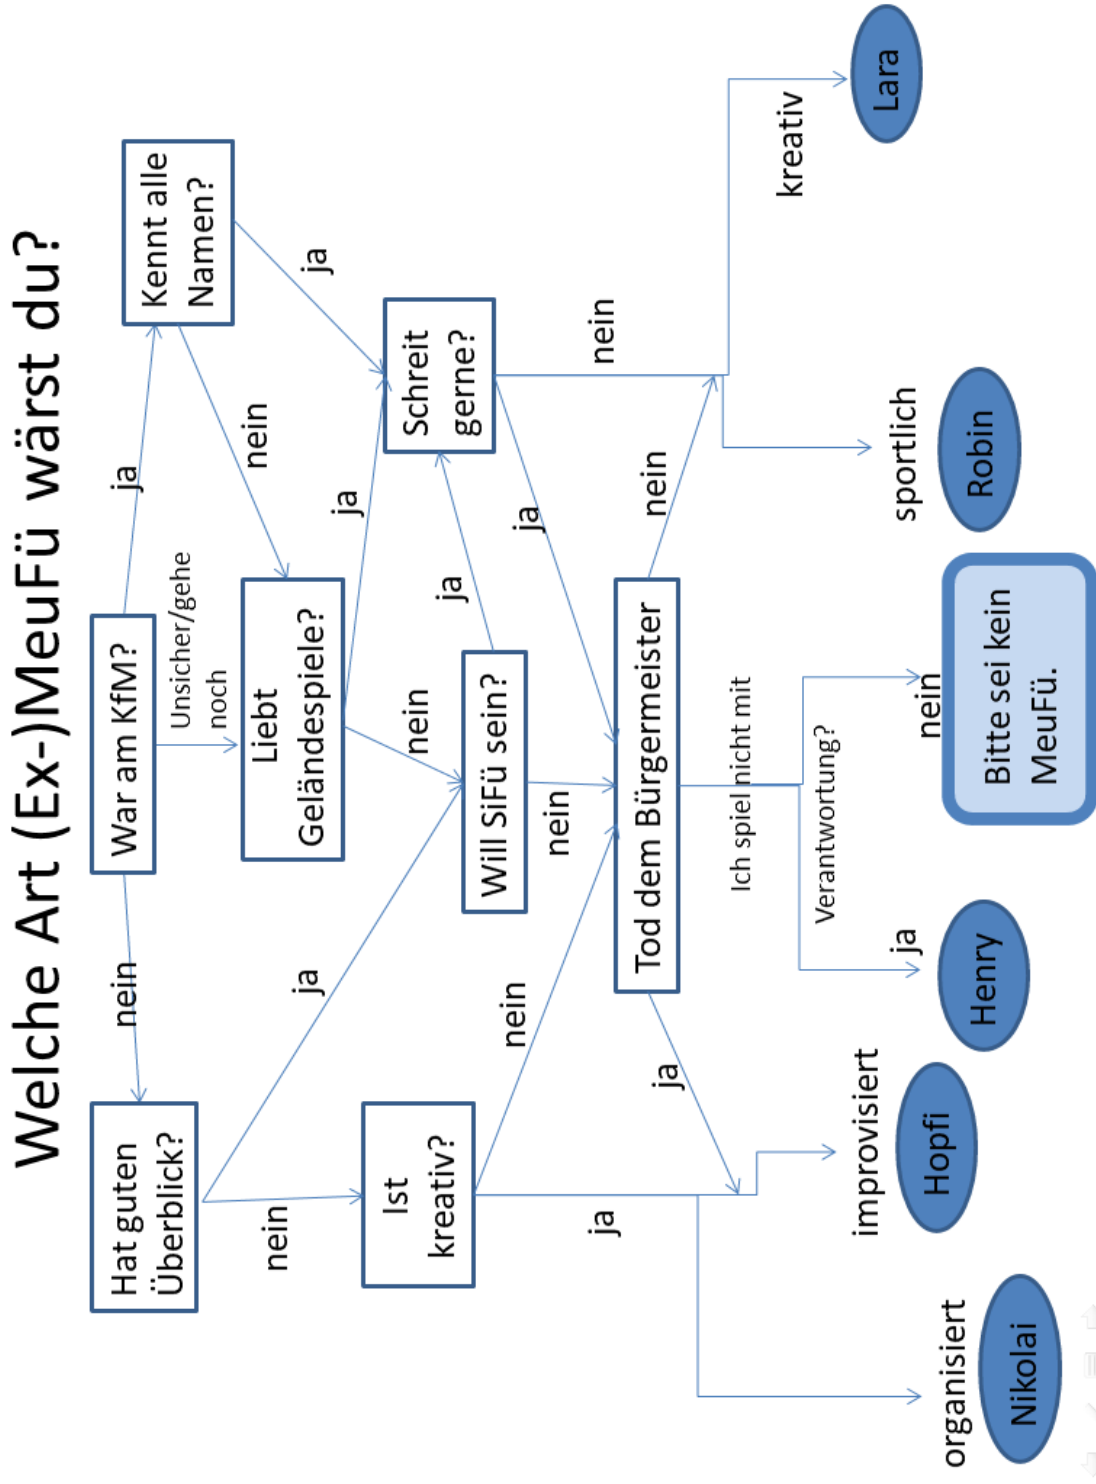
Welche Art (Ex-)MeuFü wärst du?

War am KfM?

ja

nein

Unsicher/gehe noch

Kennt alle Namen?

Hat guten Überblick?

Liebt Geländespiele?

nein

ja

ja

ja

nein

Schreit gerne?

ja

Will SiFü sein?

nein

ja

Ist kreativ?

nein

nein

ja

Tod dem Bürgermeister

nein

nein

Ich spiel nicht mit

Verantwortung?

ja

ja

kreativ

Lara

sportlich

Robin

nein

Bitte sei kein MeuFü.

ja

Henry

improvisiert

Hopfi

organisiert

Nikolai